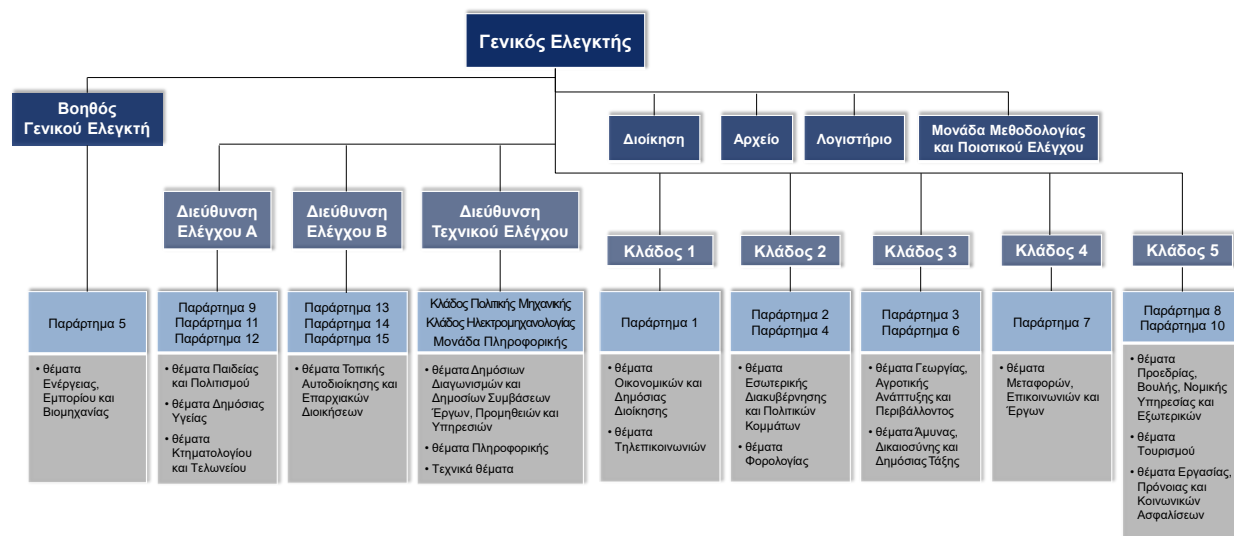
Γενικός Ελεγκτής

Βοηθός Γενικού Ελεγκτή

Διοίκηση

Αρχείο

Λογιστήριο

Μονάδα Μεθοδολογίας και Ποιοτικού Ελέγχου

Διεύθυνση Ελέγχου Α

Διεύθυνση Ελέγχου Β

Διεύθυνση Τεχνικού Ελέγχου

Κλάδος 1

Κλάδος 2

Κλάδος 3

Κλάδος 4

Κλάδος 5

Παράρτημα 5

• θέματα Ενέργειας, Εμπορίου και Βιομηχανίας

Παράρτημα 9
Παράρτημα 11
Παράρτημα 12

• θέματα Παιδείας και Πολιτισμού
• θέματα Δημόσιας Υγείας
• θέματα Κτηματολογίου και Τελωνείου

Παράρτημα 13
Παράρτημα 14
Παράρτημα 15

• θέματα Τοπικής Αυτοδιοίκησης και Επαρχιακών Διοικήσεων

Κλάδος Πολιτικής Μηχανικής
Κλάδος Ηλεκτρομηχανολογίας
Μονάδα Πληροφορικής

• θέματα Δημόσιων Διαγωνισμών και Δημοσίων Συμβάσεων Έργων, Προμηθειών και Υπηρεσιών
• θέματα Πληροφορικής
• Τεχνικά θέματα

Παράρτημα 1

• θέματα Οικονομικών και Δημόσιας Διοίκησης
• θέματα Τηλεπικοινωνιών

Παράρτημα 2
Παράρτημα 4

• θέματα Εσωτερικής Διακυβέρνησης και Πολιτικών Κομμάτων
• θέματα Φορολογίας

Παράρτημα 3
Παράρτημα 6

• θέματα Γεωργίας, Αγροτικής Ανάπτυξης και Περιβάλλοντος
• θέματα Άμυνας, Δικαιοσύνης και Δημόσιας Τάξης

Παράρτημα 7

• θέματα Μεταφορών, Επικοινωνιών και Έργων

Παράρτημα 8
Παράρτημα 10

• θέματα Προεδρίας, Βουλής, Νομικής Υπηρεσίας και Εξωτερικών
• θέματα Τουρισμού
• θέματα Εργασίας, Πρόνοιας και Κοινωνικών Ασφαλίσεων